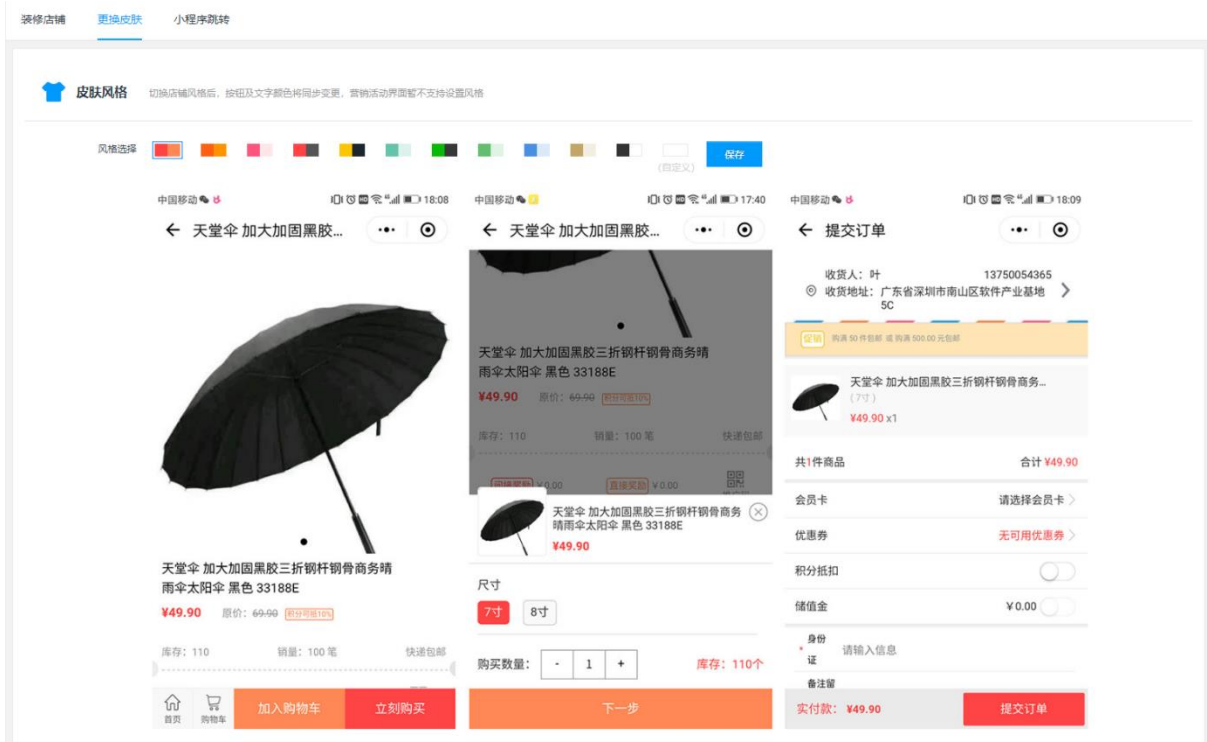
装修店铺 更换皮肤 小程序跳转

皮肤风格 切换店铺风格后，按钮及文字颜色将同步变更，营销活动界面暂不支持设置风格

风格选择 (自定义) 保存

中国移动 18:08
← 天堂伞 加大加固黑胶...

天堂伞 加大加固黑胶三折钢杆钢骨商务晴雨伞太阳伞 黑色 33188E
¥49.90 原价: 69.90 积分可抵10%
库存: 110 销量: 100 笔 快递包邮
首页 购物车 加入购物车 立刻购买

中国移动 17:40
← 天堂伞 加大加固黑胶...
天堂伞 加大加固黑胶三折钢杆钢骨商务晴雨伞太阳伞 黑色 33188E
¥49.90 原价: 69.90 积分可抵10%
库存: 110 销量: 100 笔 快递包邮
¥0.00 直接奖励 ¥0.00
天堂伞 加大加固黑胶三折钢杆钢骨商务晴雨伞太阳伞 黑色 33188E
¥49.90
尺寸
7寸 8寸
购买数量: - 1 + 库存: 110个
下一步

中国移动 18:09
← 提交订单
收货人: 叶 13750054365
收货地址: 广东省深圳市南山区软件产业基地5C
促销 购满 50 件包邮 或 购满 500.00 元包邮
天堂伞 加大加固黑胶三折钢杆钢骨商务...
(7寸)
¥49.90 x1
共1件商品 合计 ¥49.90
会员卡 请选择会员卡 >
优惠券 无可用优惠券 >
积分抵扣
储值金 ¥0.00
* 身份证 请输入信息
备注留
实付款: ¥49.90 提交订单